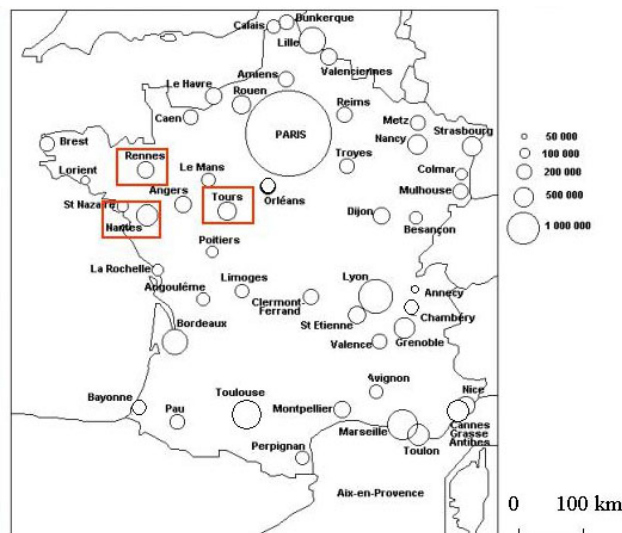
Calais
Dunkerque
Lille
Valenciennes
Amiens
Le Havre
Rouen
Reims
Caen
PARIS
Metz
Nancy
Strasbourg
Brest
Rennes
Le Mans
Troyes
Lorient
Colmar
Angers
Tours
Orléans
Mulhouse
St Nazaire
Nantes
Dijon
Besançon
Poitiers
La Rochelle
Limoges
Lyon
Angoulême
Annecy
Clermont-Ferrand
Chambéry
St Etienne
Bordeaux
Grenoble
Valence
Avignon
Bayonne
Toulouse
Nice
Pau
Montpellier
Cannes
Marseille
Grasse
Antibes
Toulon
Perpignan
Aix-en-Provence

50 000
100 000
200 000
500 000
1 000 000

0 100 km